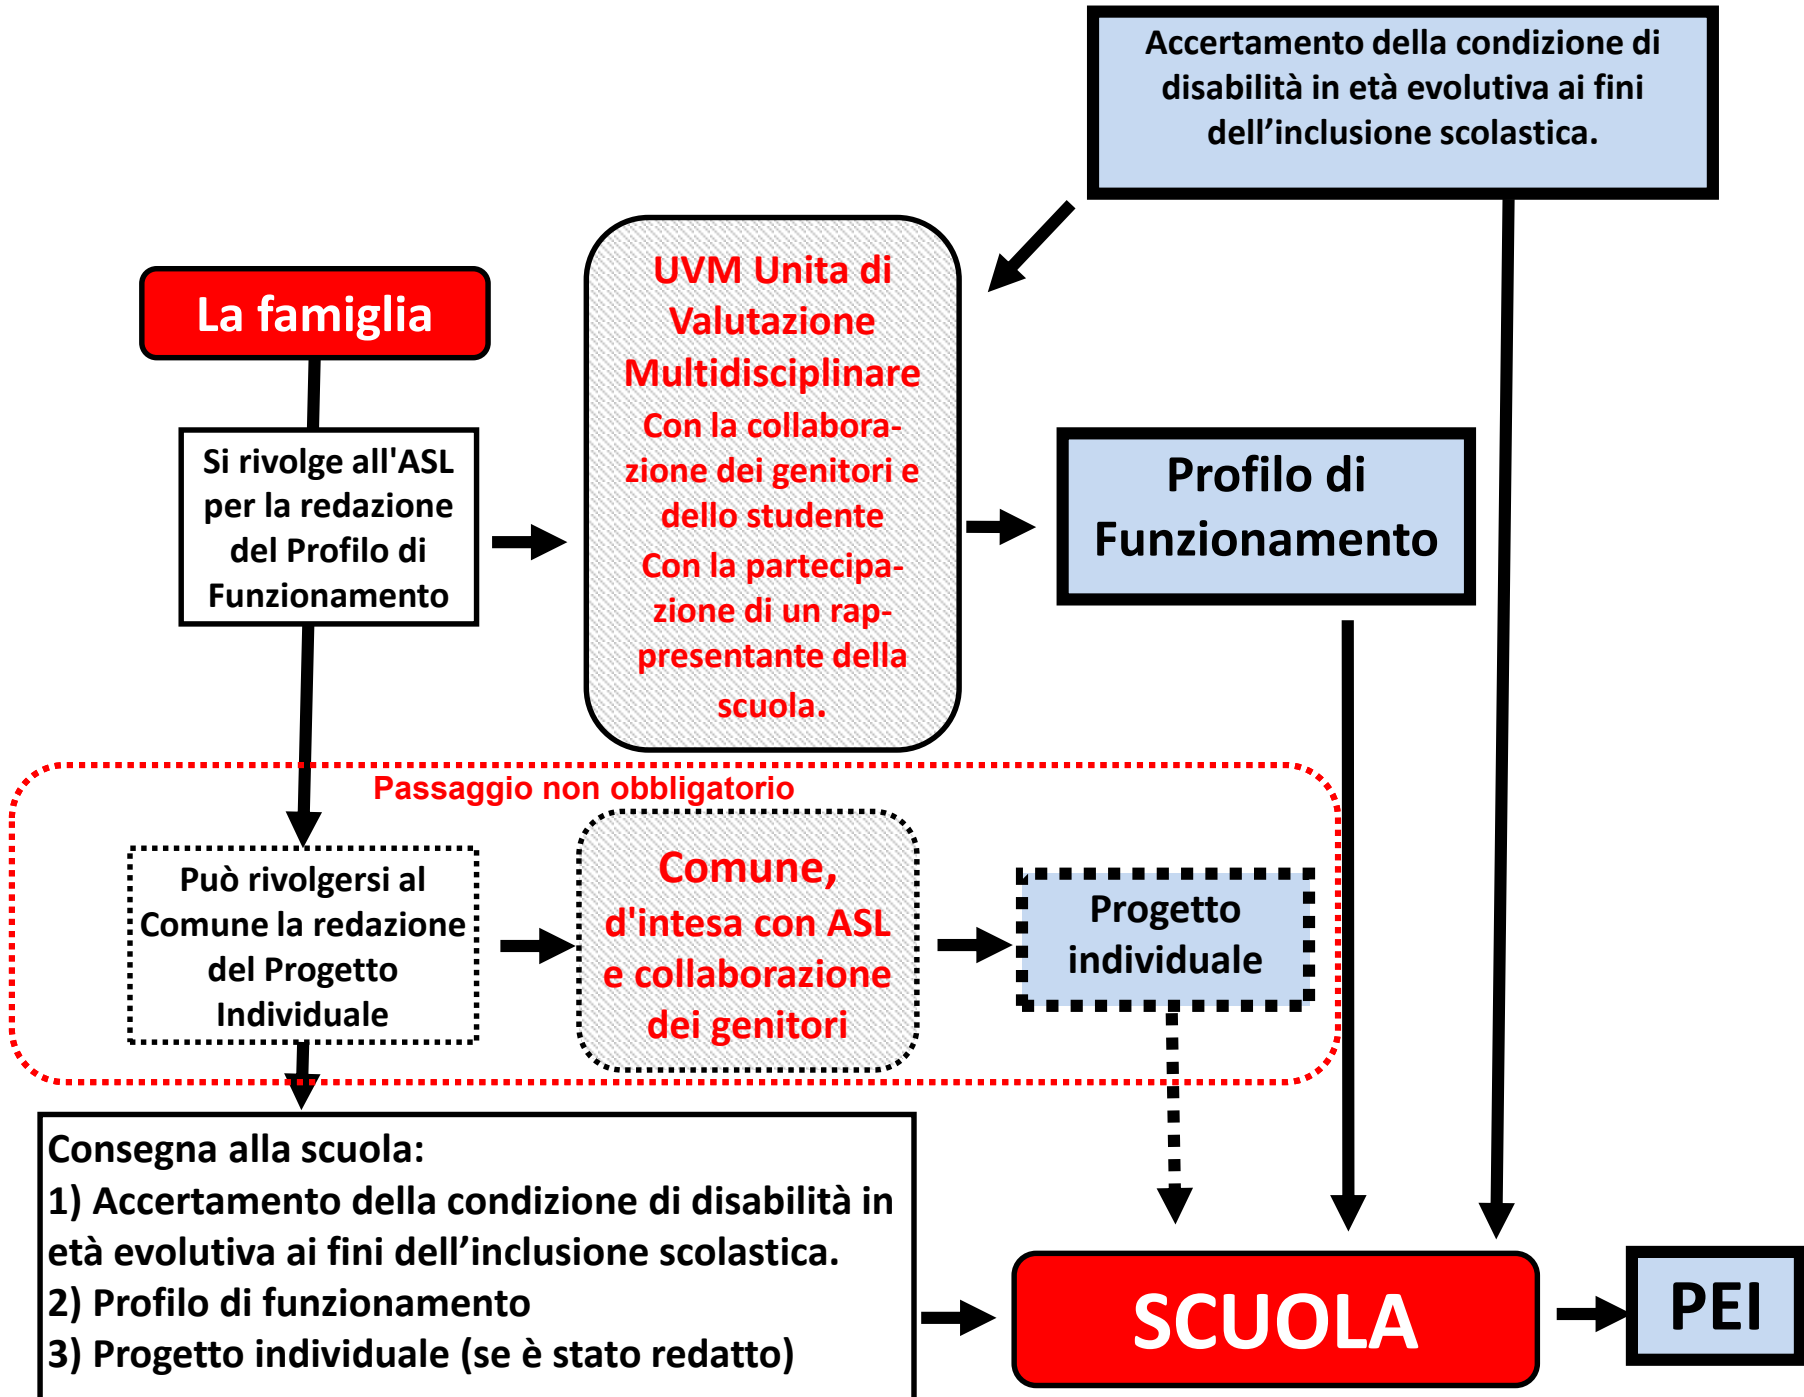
Accertamento della condizione di disabilità in età evolutiva ai fini dell'inclusione scolastica.

La famiglia

Si rivolge all'ASL per la redazione del Profilo di Funzionamento

UVM Unita di Valutazione Multidisciplinare
Con la collaborazione dei genitori e dello studente
Con la partecipazione di un rappresentante della scuola.

Profilo di Funzionamento

Passaggio non obbligatorio

Può rivolgersi al Comune la redazione del Progetto Individuale

Comune, d'intesa con ASL e collaborazione dei genitori

Progetto individuale

Consegna alla scuola:
1) Accertamento della condizione di disabilità in età evolutiva ai fini dell'inclusione scolastica.
2) Profilo di funzionamento
3) Progetto individuale (se è stato redatto)

SCUOLA

PEI